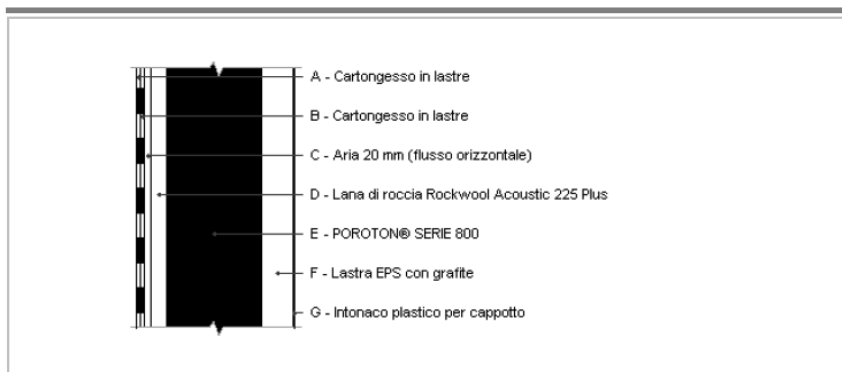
A - Cartongesso in lastre
B - Cartongesso in lastre
C - Aria 20 mm (flusso orizzontale)
D - Lana di roccia Rockwool Acoustic 225 Plus
E - POROTON® SERIE 800
F - Lastra EPS con grafite
G - Intonaco plastico per cappotto